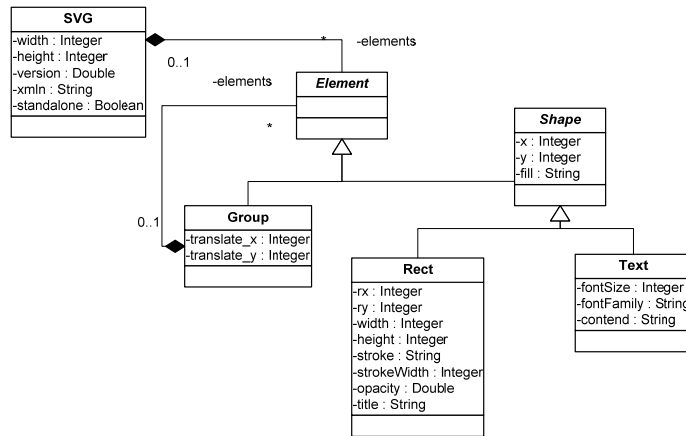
SVG
-width : Integer
-height : Integer
-version : Double
-xmln : String
-standalone : Boolean

0..1
*
-elements

-elements
Element
*

Shape
-x : Integer
-y : Integer
-fill : String

0..1
Group
-translate_x : Integer
-translate_y : Integer

Rect
-rx : Integer
-ry : Integer
-width : Integer
-height : Integer
-stroke : String
-strokeWidth : Integer
-opacity : Double
-title : String

Text
-fontSize : Integer
-fontFamily : String
-contend : String